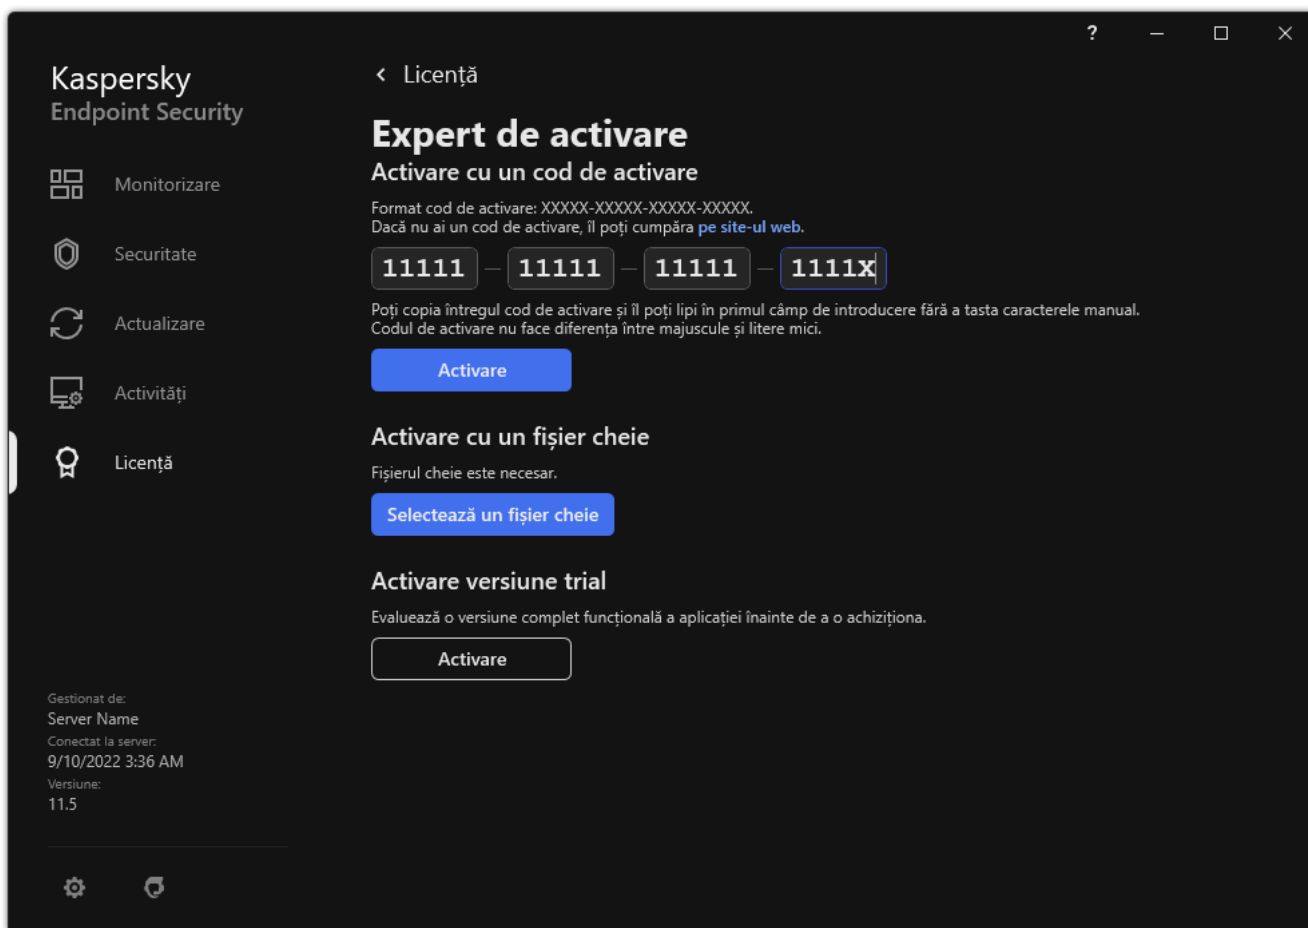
?

Kaspersky
Endpoint Security

Monitorizare

Securitate

Actualizare

Activități

Licență

Gestionat de:
Server Name
Conectat la server:
9/10/2022 3:36 AM
Versiune:
11.5

Licență

Expert de activare

Activare cu un cod de activare

Format cod de activare: XXXXX-XXXXX-XXXXX-XXXXX.
Dacă nu ai un cod de activare, îl poți cumpăra pe site-ul web.

11111 – 11111 – 11111 – 1111X

Poți copia întregul cod de activare și îl poți lipi în primul câmp de introducere fără a tasta caracterele manual.
Codul de activare nu face diferența între majuscule și litere mici.

Activare

Activare cu un fișier cheie

Fișierul cheie este necesar.

Selectează un fișier cheie

Activare versiune trial

Evaluează o versiune complet funcțională a aplicației înainte de a o achiziționa.

Activare